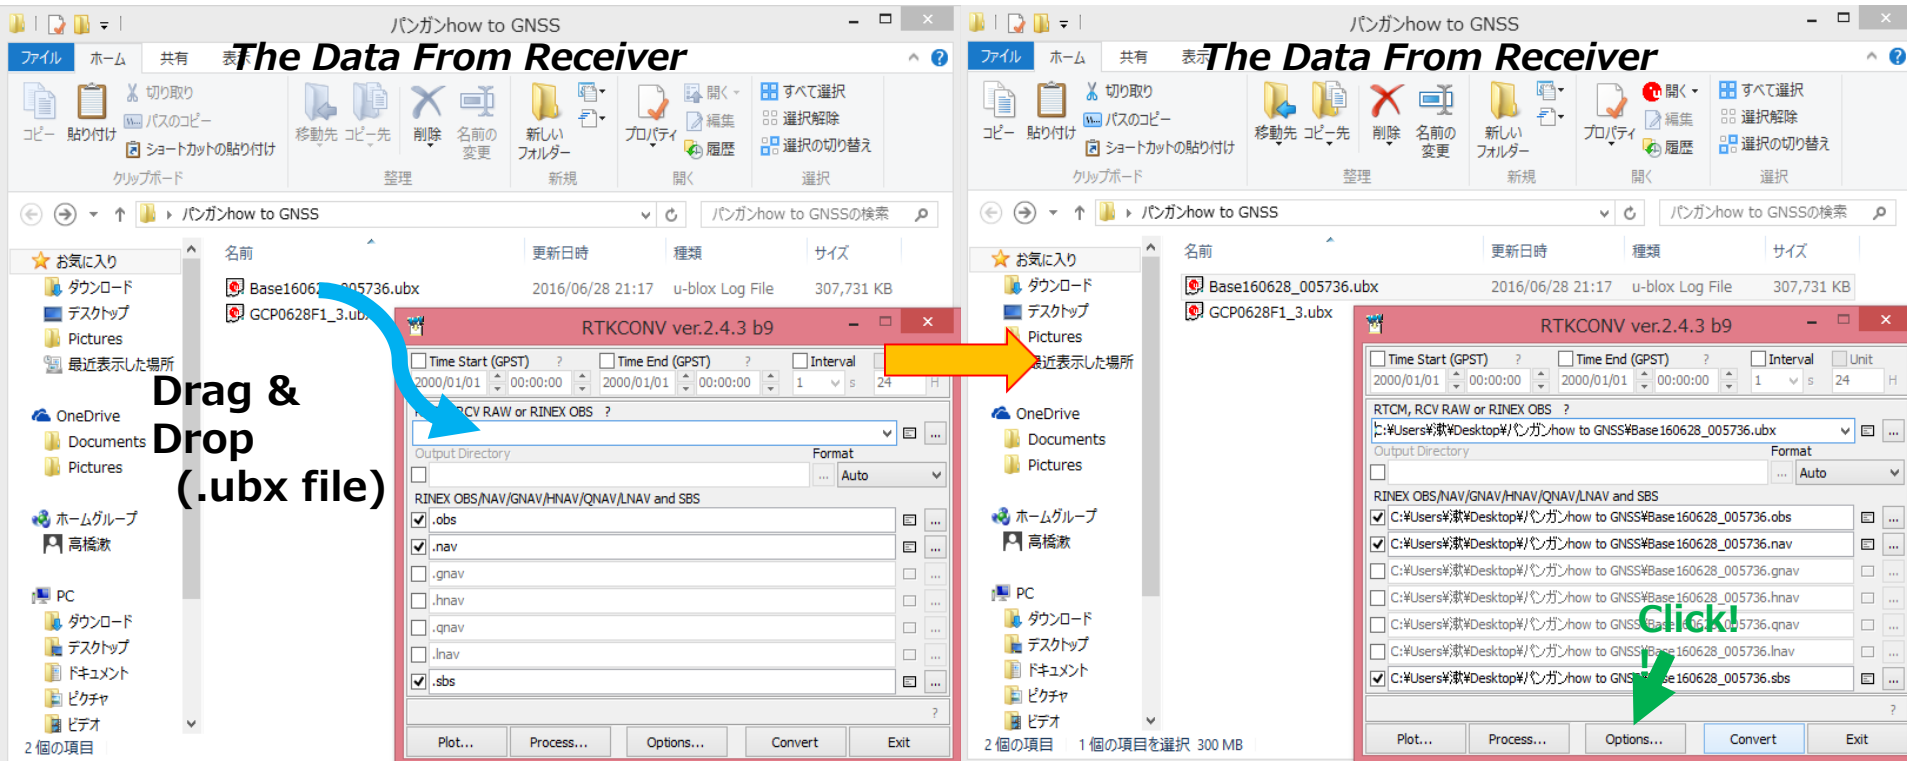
パンガンhow to GNSS

The Data From Receiver

ファイル ホーム 共有 表示

コピー 貼り付け 切り取り パスのコピー ショートカットの貼り付け クリップボード 移動先 コピー先 削除 名前の変更 整理 新しいフォルダー 新規 プロパティ 開く 編集 履歴 開く すべて選択 選択解除 選択の切り替え 選択

パンガンhow to GNSS パンガンhow to GNSSの検索

お気に入り ダウンロード デスクトップ Pictures 最近表示した場所 OneDrive Documents Pictures ホームグループ 高橋湫 PC ダウンロード デスクトップ ドキュメント ピクチャ ビデオ

2 個の項目

名前 更新日時 種類 サイズ
Base16062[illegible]005736.ubx 2016/06/28 21:17 u-blox Log File 307,731 KB
GCP0628F1_3.ub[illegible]

Drag & Drop (.ubx file)

RTKCONV ver.2.4.3 b9

Time Start (GPST) ? Time End (GPST) ? Interval
2000/01/01 00:00:00 2000/01/01 00:00:00 1 s 24 H
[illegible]CV RAW or RINEX OBS ?
Output Directory Format Auto
RINEX OBS/NAV/GNAV/HNAV/QNAV/LNAV and SBS
.obs
.nav
.gnav
.hnav
.qnav
.lnav
.sbs
?
Plot... Process... Options... Convert Exit

パンガンhow to GNSS

The Data From Receiver

ファイル ホーム 共有 表示

コピー 貼り付け 切り取り パスのコピー ショートカットの貼り付け クリップボード 移動先 コピー先 削除 名前の変更 整理 新しいフォルダー 新規 プロパティ 開く 編集 履歴 開く すべて選択 選択解除 選択の切り替え 選択

パンガンhow to GNSS パンガンhow to GNSSの検索

お気に入り ダウンロード デスクトップ Pictures 最近表示した場所 OneDrive Documents Pictures ホームグループ 高橋湫 PC ダウンロード デスクトップ ドキュメント ピクチャ ビデオ

2 個の項目 1 個の項目を選択 300 MB

名前 更新日時 種類 サイズ
Base160628_005736.ubx 2016/06/28 21:17 u-blox Log File 307,731 KB
GCP0628F1_3.ubx

RTKCONV ver.2.4.3 b9

Time Start (GPST) ? Time End (GPST) ? Interval Unit
2000/01/01 00:00:00 2000/01/01 00:00:00 1 s 24 H
RTCM, RCV RAW or RINEX OBS ?
C:¥Users¥湫¥Desktop¥パンガンhow to GNSS¥Base160628_005736.ubx
Output Directory Format Auto
RINEX OBS/NAV/GNAV/HNAV/QNAV/LNAV and SBS
C:¥Users¥湫¥Desktop¥パンガンhow to GNSS¥Base160628_005736.obs
C:¥Users¥湫¥Desktop¥パンガンhow to GNSS¥Base160628_005736.nav
C:¥Users¥湫¥Desktop¥パンガンhow to GNSS¥Base160628_005736.gnav
C:¥Users¥湫¥Desktop¥パンガンhow to GNSS¥Base160628_005736.hnav
C:¥Users¥湫¥Desktop¥パンガンhow to GNSS¥Base160628_005736.qnav
C:¥Users¥湫¥Desktop¥パンガンhow to GNSS¥Base160628_005736.lnav
C:¥Users¥湫¥Desktop¥パンガンhow to GNS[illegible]e160628_005736.sbs
Click!
?
Plot... Process... Options... Convert Exit